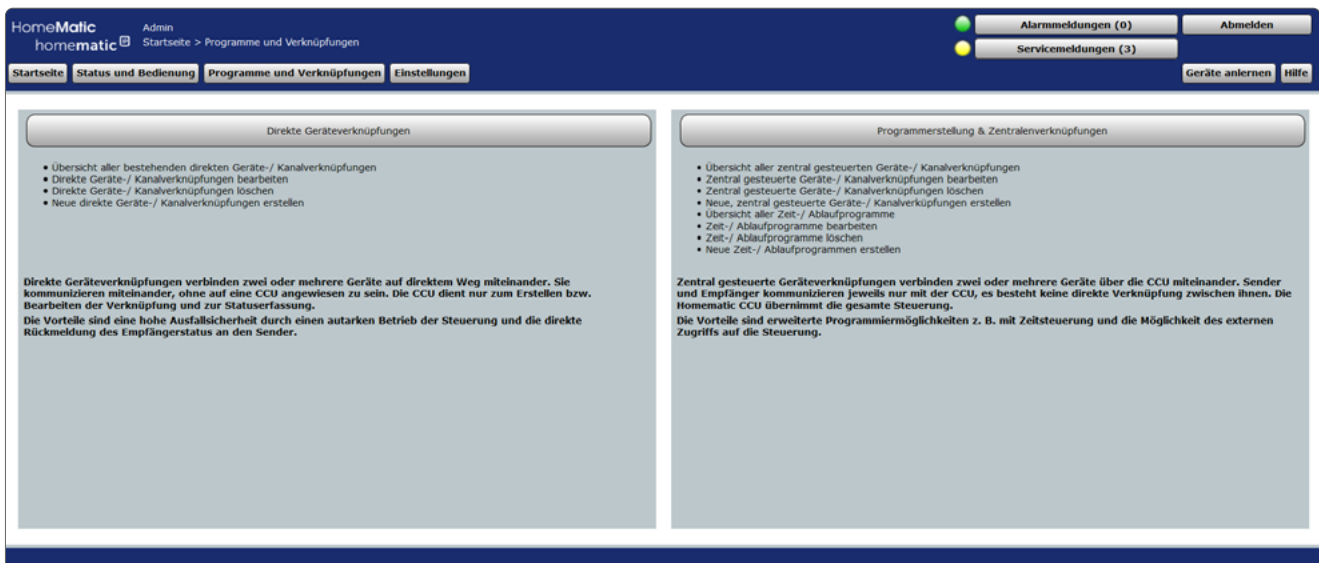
HomeMatic
homematic

Admin
Startseite > Programme und Verknüpfungen

Alarmmeldungen (0)
Abmelden
Servicemeldungen (3)

Startseite
Status und Bedienung
Programme und Verknüpfungen
Einstellungen

Geräte anlernen
Hilfe

Direkte Geräteverknüpfungen

• Übersicht aller bestehenden direkten Geräte-/ Kanalverknüpfungen
• Direkte Geräte-/ Kanalverknüpfungen bearbeiten
• Direkte Geräte-/ Kanalverknüpfungen löschen
• Neue direkte Geräte-/ Kanalverknüpfungen erstellen

Direkte Geräteverknüpfungen verbinden zwei oder mehrere Geräte auf direktem Weg miteinander. Sie kommunizieren miteinander, ohne auf eine CCU angewiesen zu sein. Die CCU dient nur zum Erstellen bzw. Bearbeiten der Verknüpfung und zur Statuserfassung.

Die Vorteile sind eine hohe Ausfallsicherheit durch einen autarken Betrieb der Steuerung und die direkte Rückmeldung des Empfängerstatus an den Sender.

Programmerstellung & Zentralenverknüpfungen

• Übersicht aller zentral gesteuerten Geräte-/ Kanalverknüpfungen
• Zentral gesteuerte Geräte-/ Kanalverknüpfungen bearbeiten
• Zentral gesteuerte Geräte-/ Kanalverknüpfungen löschen
• Neue, zentral gesteuerte Geräte-/ Kanalverknüpfungen erstellen
• Übersicht aller Zeit-/ Ablaufprogramme
• Zeit-/ Ablaufprogramme bearbeiten
• Zeit-/ Ablaufprogramme löschen
• Neue Zeit-/ Ablaufprogrammen erstellen

Zentral gesteuerte Geräteverknüpfungen verbinden zwei oder mehrere Geräte über die CCU miteinander. Sender und Empfänger kommunizieren jeweils nur mit der CCU, es besteht keine direkte Verknüpfung zwischen ihnen. Die Homematic CCU übernimmt die gesamte Steuerung.

Die Vorteile sind erweiterte Programmiermöglichkeiten z. B. mit Zeitsteuerung und die Möglichkeit des externen Zugriffs auf die Steuerung.